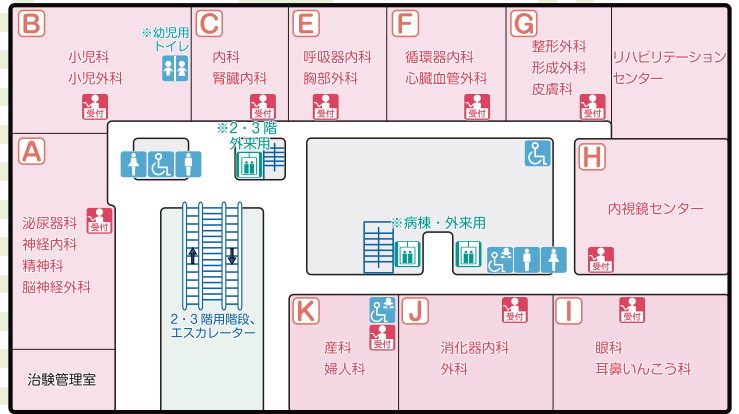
B
小児科
小児外科
受付

※幼児用トイレ

C
内科
腎臓内科
受付

E
呼吸器内科
胸部外科
受付

F
循環器内科
心臓血管外科
受付

G
整形外科
形成外科
皮膚科
受付

リハビリテーションセンター

※2・3階外来用

A
泌尿器科
神経内科
精神科
脳神経外科
受付

H
内視鏡センター
受付

※病棟・外来用

2・3階用階段、エスカレーター

治験管理室

K
受付
産科
婦人科

J
受付
消化器内科
外科

I
受付
眼科
耳鼻いんこう科